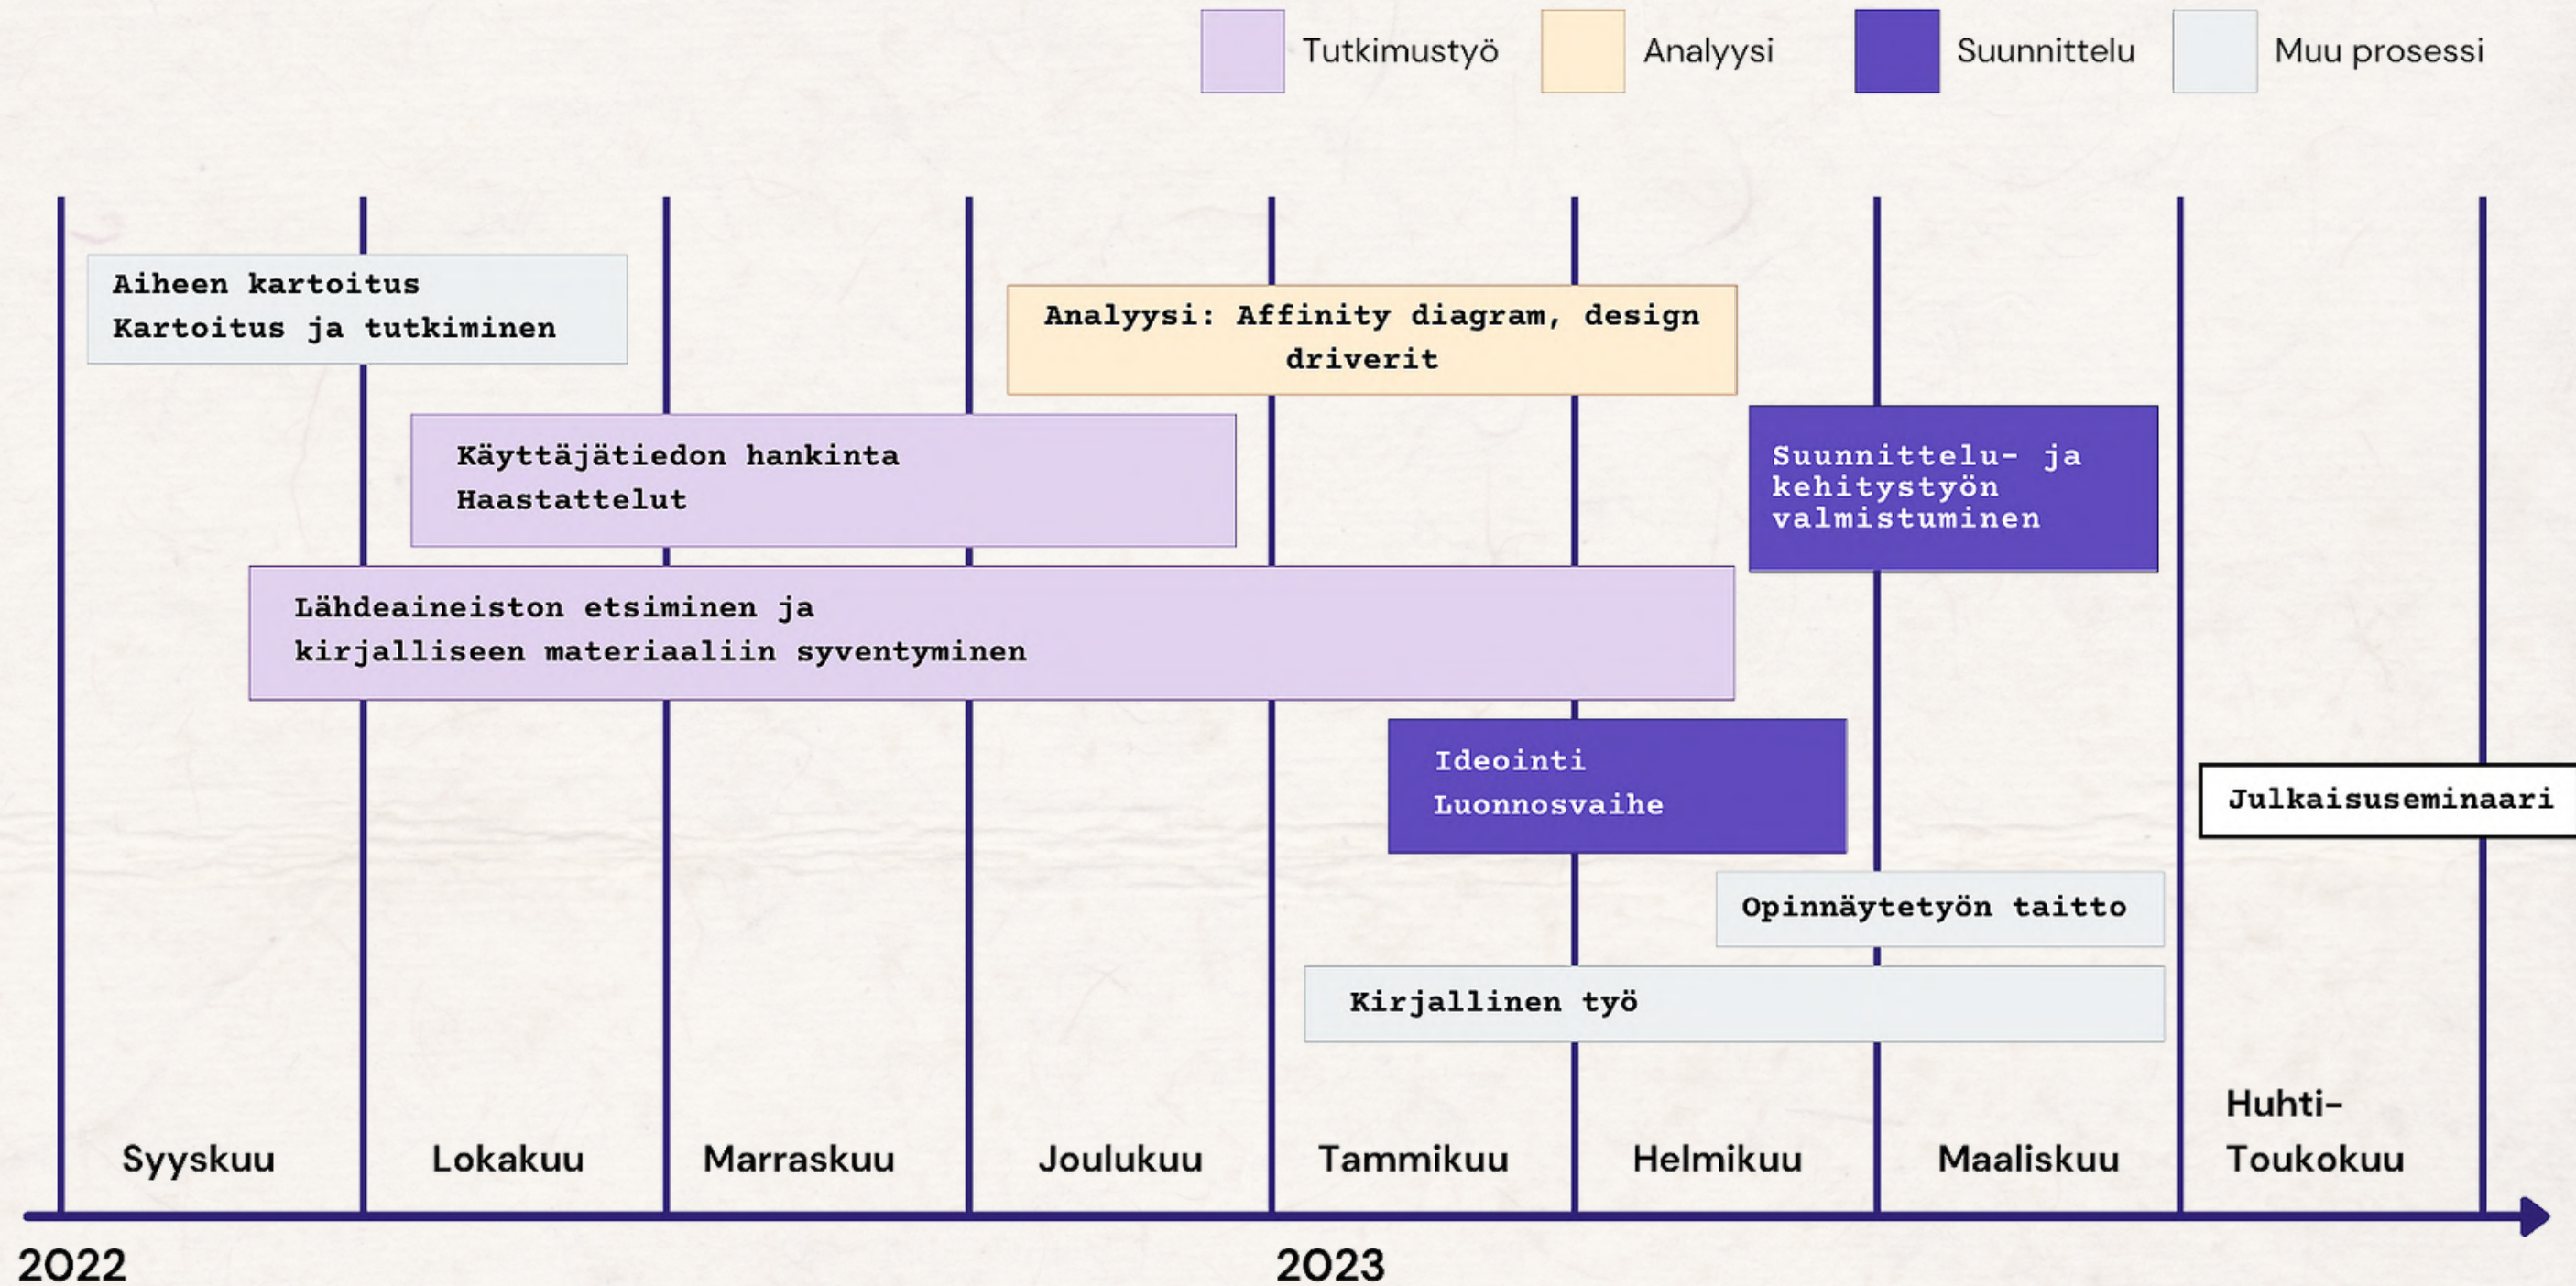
Tutkimustyö Analyysi Suunnittelu Muu prosessi

Aiheen kartoitus
Kartoitus ja tutkiminen

Analyysi: Affinity diagram, design driverit

Käyttäjätiedon hankinta
Haastattelut

Suunnittelu- ja kehitystyön valmistuminen

Lähdeaineiston etsiminen ja kirjalliseen materiaaliin syventyminen

Ideointi
Luonnosvaihe

Julkaisuseminaari

Opinnäytetyön taitto

Kirjallinen työ

Syyskuu Lokakuu Marraskuu Joulukuu Tammikuu Helmikuu Maaliskuu Huhti-Toukokuu

2022

2023